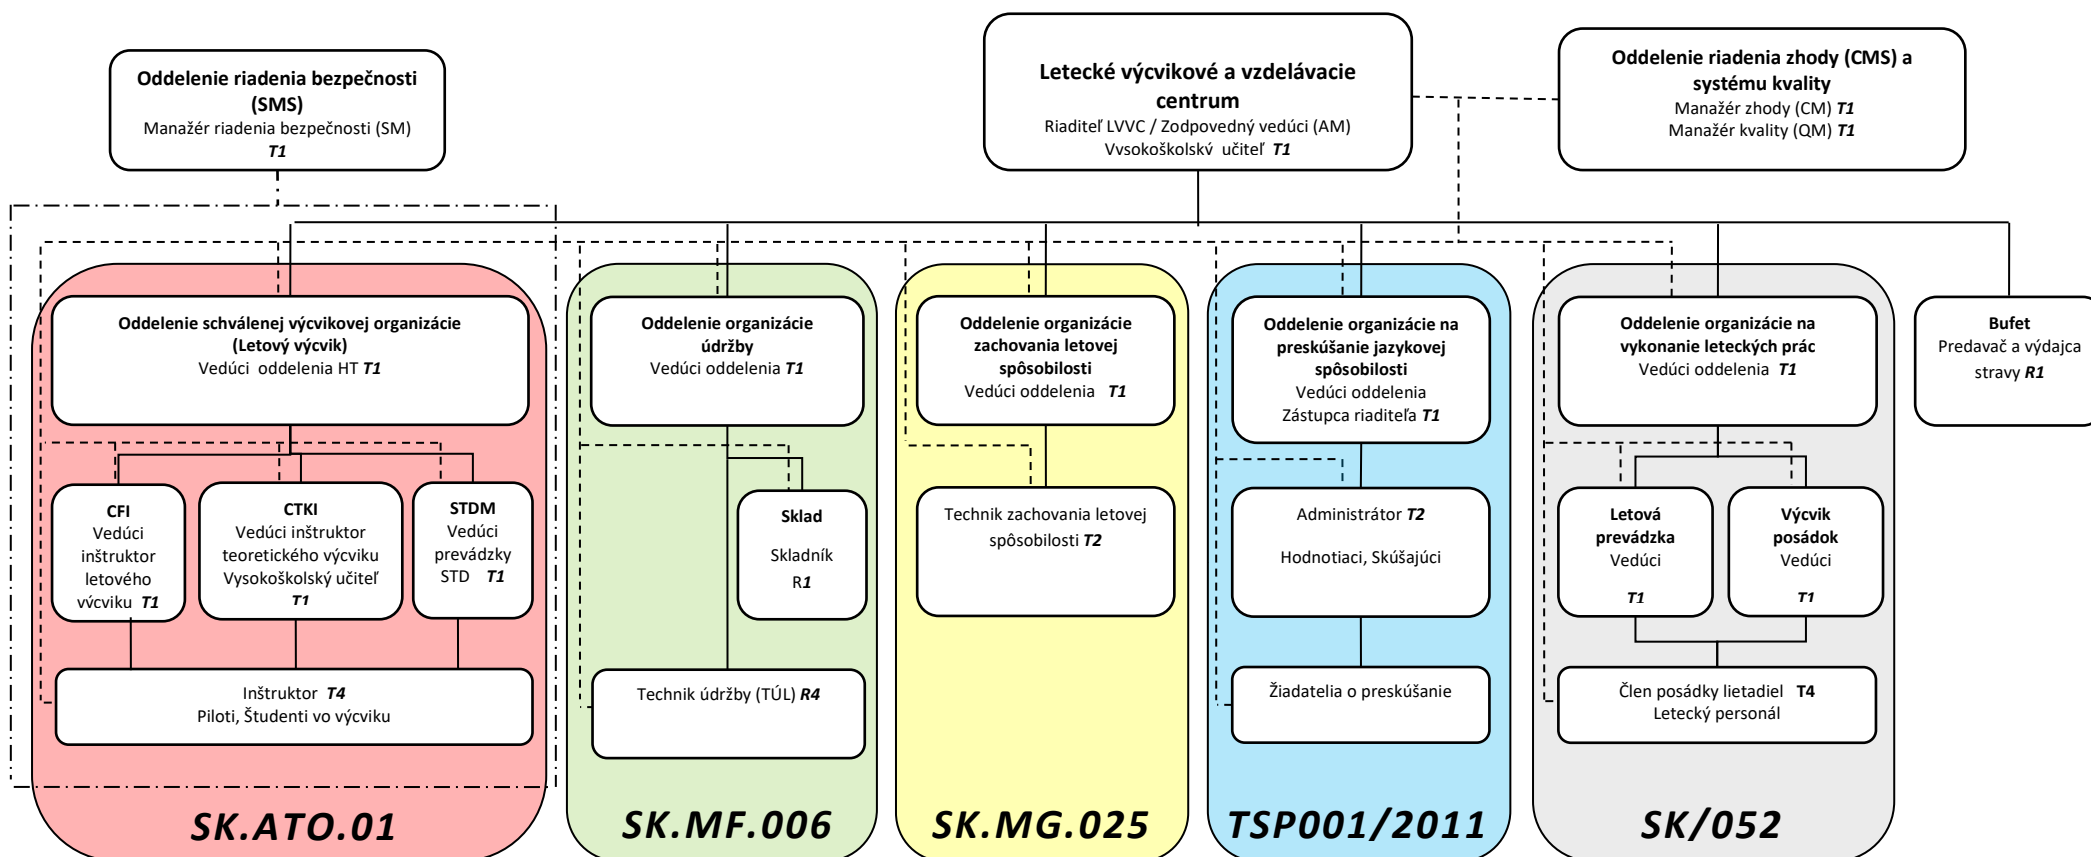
Oddelenie riadenia bezpečnosti (SMS)
Manažér riadenia bezpečnosti (SM)
T1

Letecké výcvikové a vzdelávacie centrum
Riaditeľ LVVC / Zodpovedný vedúci (AM)
Vysokoškolský učiteľ T1

Oddelenie riadenia zhody (CMS) a systému kvality
Manažér zhody (CM) T1
Manažér kvality (QM) T1

Oddelenie schválenej výcvikovej organizácie (Letový výcvik)
Vedúci oddelenia HT T1

CFI
Vedúci inštruktor letového výcviku T1

CTKI
Vedúci inštruktor teoretického výcviku
Vysokoškolský učiteľ
T1

STDM
Vedúci prevádzky STD T1

Inštruktor T4
Piloti, Študenti vo výcviku

SK.ATO.01

Oddelenie organizácie údržby
Vedúci oddelenia T1

Sklad
Skladník
R1

Technik údržby (TÚL) R4

SK.MF.006

Oddelenie organizácie zachovania letovej spôsobilosti
Vedúci oddelenia T1

Technik zachovania letovej spôsobilosti T2

SK.MG.025

Oddelenie organizácie na preskúšanie jazykovej spôsobilosti
Vedúci oddelenia
Zástupca riaditeľa T1

Administrátor T2
Hodnotiaci, Skúšajúci

Žiadatelia o preskúšanie

TSP001/2011

Oddelenie organizácie na vykonanie leteckých prác
Vedúci oddelenia T1

Letová prevádzka
Vedúci
T1

Výcvik posádok
Vedúci
T1

Člen posádky lietadiel T4
Letecký personál

SK/052

Bufet
Predavač a výdajca stravy R1